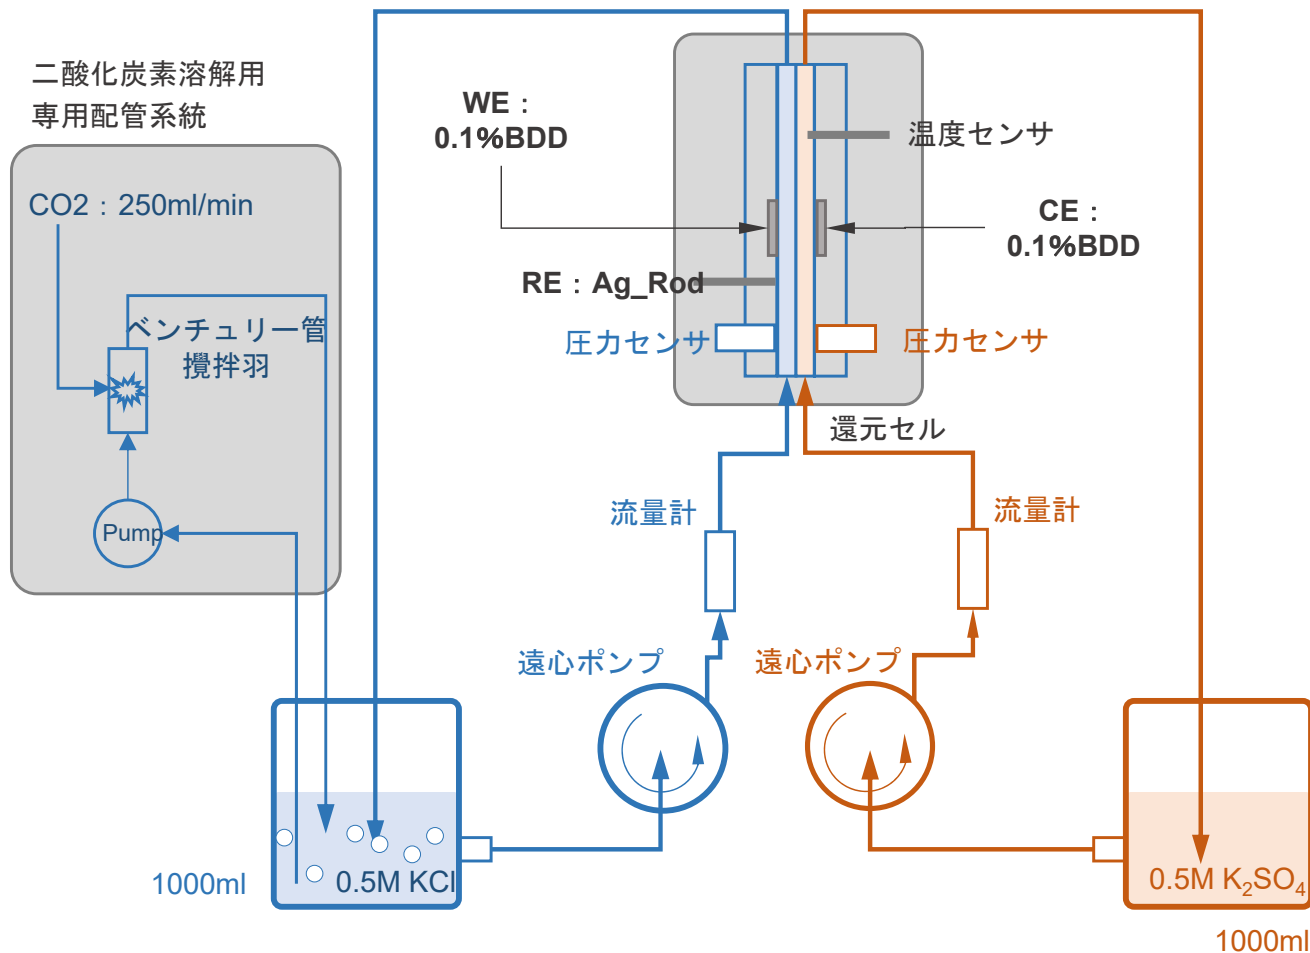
二酸化炭素溶解用
専用配管系統

CO2：250ml/min

ベンチュリー管
撹拌羽

Pump

WE：
0.1%BDD

温度センサ

CE：
0.1%BDD

RE：Ag_Rod

圧力センサ

圧力センサ

還元セル

流量計

流量計

遠心ポンプ

遠心ポンプ

1000ml

0.5M KCl

0.5M $K_2SO_4$

1000ml